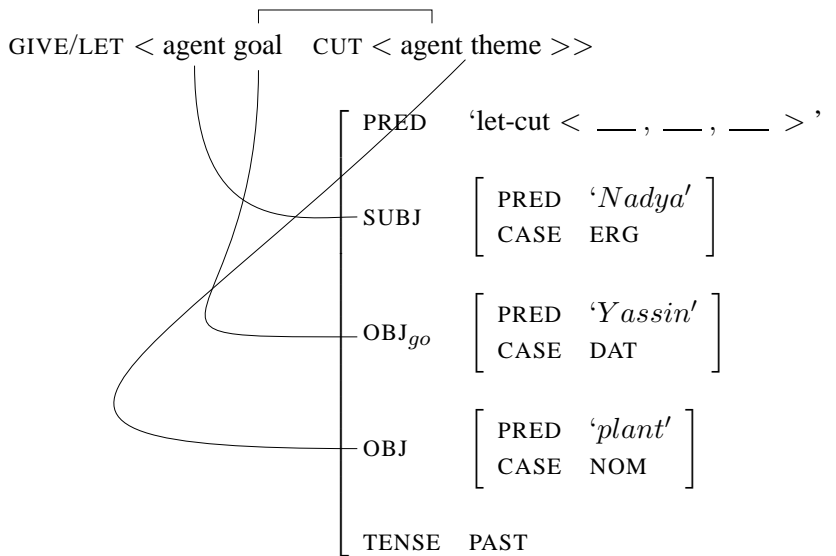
GIVE/LET < agent goal CUT < agent theme >>

| | |
|---|---|
| PRED | 'let-cut < ___ , ___ , ___ >' |
| SUBJ | PRED 'Nadya' / CASE ERG |
| $OBJ_{go}$ | PRED 'Yassin' / CASE DAT |
| OBJ | PRED 'plant' / CASE NOM |
| TENSE | PAST |